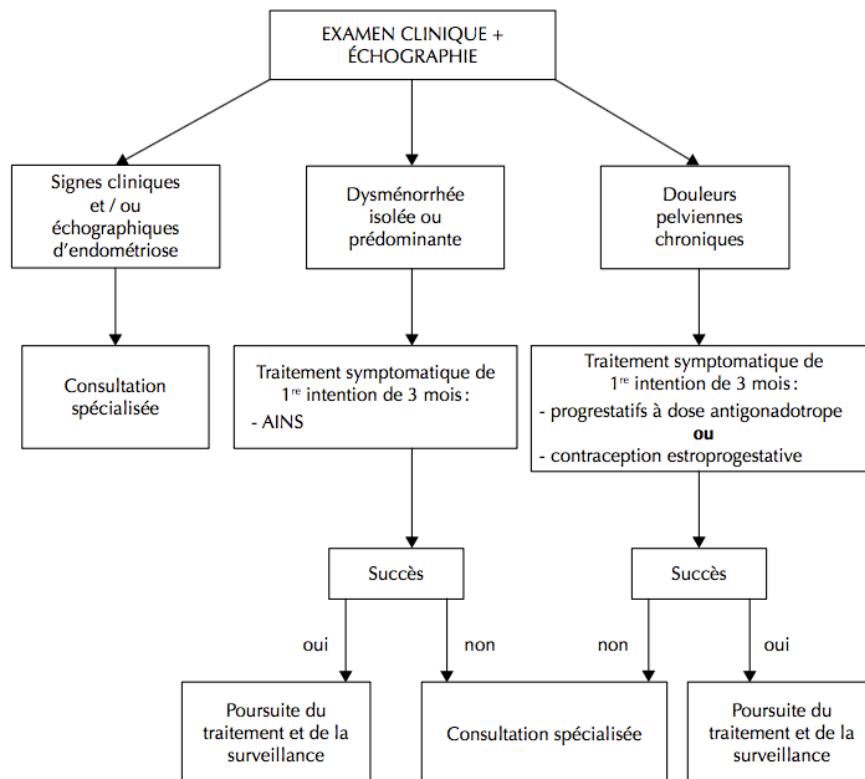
EXAMEN CLINIQUE + ÉCHOGRAPHIE

Signes cliniques et / ou échographiques d'endométriose

Consultation spécialisée

Dysménorrhée isolée ou prédominante

Traitement symptomatique de $1^{re}$ intention de 3 mois :
- AINS

Succès

oui

Poursuite du traitement et de la surveillance

non

Douleurs pelviennes chroniques

Traitement symptomatique de $1^{re}$ intention de 3 mois :
- progrestatifs à dose antigonadotrope
ou
- contraception estroprogestative

Succès

non

Consultation spécialisée

oui

Poursuite du traitement et de la surveillance